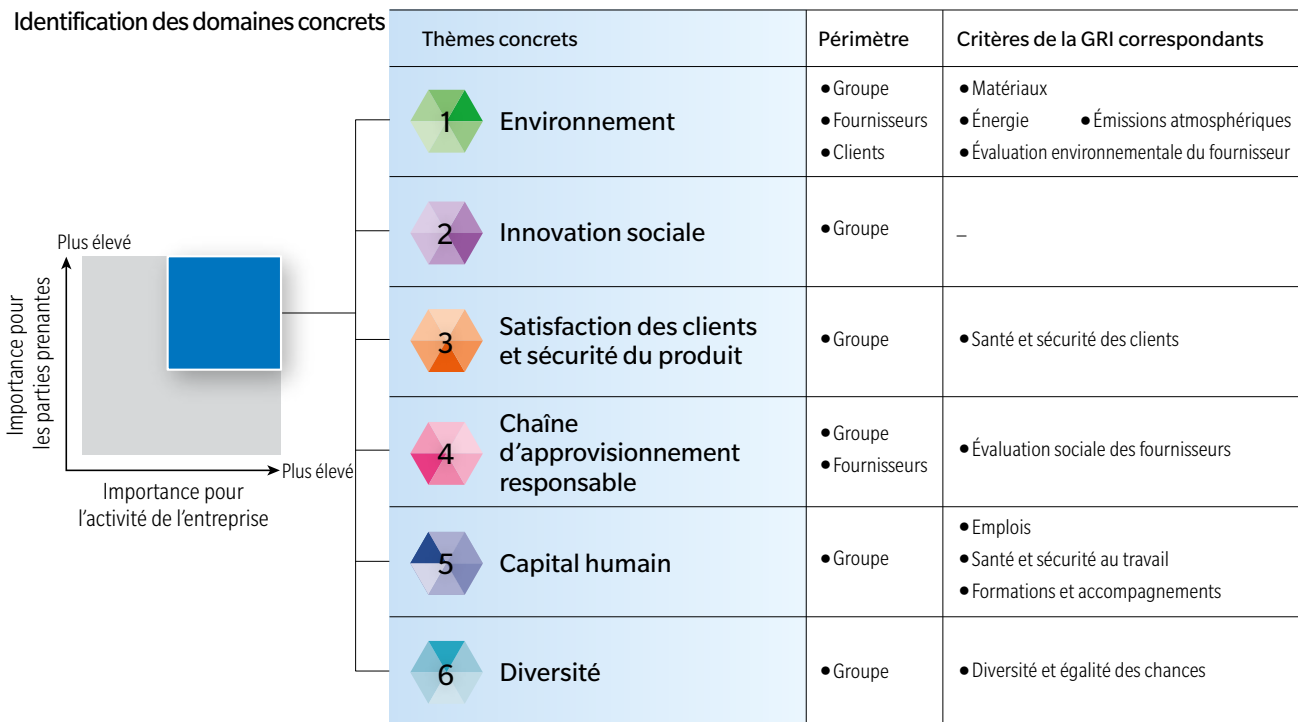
Identification des domaines concrets

Plus élevé

Importance pour les parties prenantes

Plus élevé

Importance pour l'activité de l'entreprise

| Thèmes concrets | Périmètre | Critères de la GRI correspondants |
|---|---|---|
| 1 Environnement | • Groupe • Fournisseurs • Clients | • Matériaux • Énergie • Émissions atmosphériques • Évaluation environnementale du fournisseur |
| 2 Innovation sociale | • Groupe | – |
| 3 Satisfaction des clients et sécurité du produit | • Groupe | • Santé et sécurité des clients |
| 4 Chaîne d'approvisionnement responsable | • Groupe • Fournisseurs | • Évaluation sociale des fournisseurs |
| 5 Capital humain | • Groupe | • Emplois • Santé et sécurité au travail • Formations et accompagnements |
| 6 Diversité | • Groupe | • Diversité et égalité des chances |